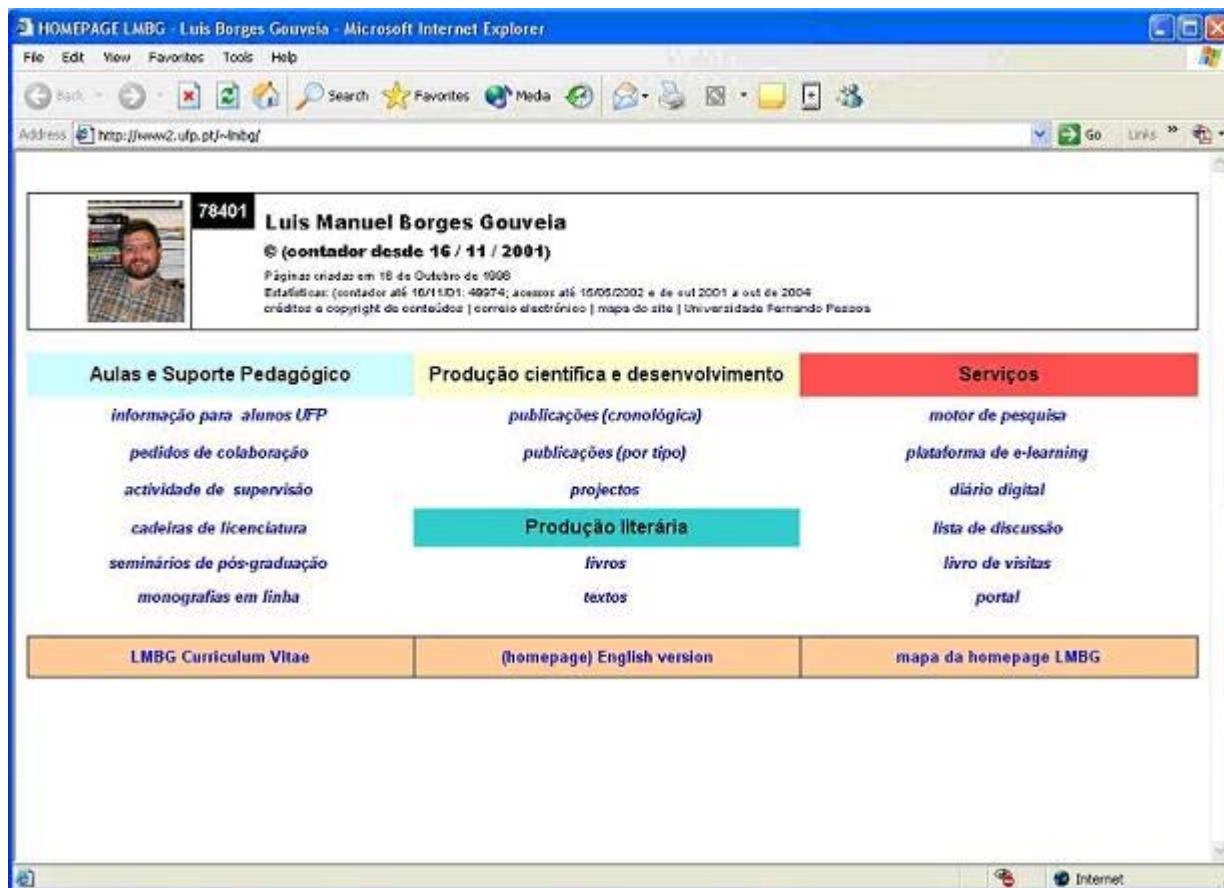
HOMEPAGE LMBG - Luis Borges Gouveia - Microsoft Internet Explorer

File Edit View Favorites Tools Help

Back Search Favorites Media

Address http://www2.ufp.pt/~lmbg/ Go Links

78401

Luis Manuel Borges Gouveia

© (contador desde 16 / 11 / 2001)

Páginas criadas em 18 de Outubro de 1998
Estatísticas: (contador até 16/11/01: 49974; acessos até 16/06/2002 e de out 2001 a out de 2004
créditos e copyright de conteúdos | correio electrónico | mapa do site | Universidade Fernando Pessoa

| Aulas e Suporte Pedagógico | Produção cientifica e desenvolvimento | Serviços |
|---|---|---|
| informação para alunos UFP | publicações (cronológica) | motor de pesquisa |
| pedidos de colaboração | publicações (por tipo) | plataforma de e-learning |
| actividade de supervisão | projectos | diário digital |
| cadeiras de licenciatura | Produção literária | lista de discussão |
| seminários de pós-graduação | livros | livro de visitas |
| monografias em linha | textos | portal |

| LMBG Curriculum Vitae | (homepage) English version | mapa da homepage LMBG |
|---|---|---|

Internet